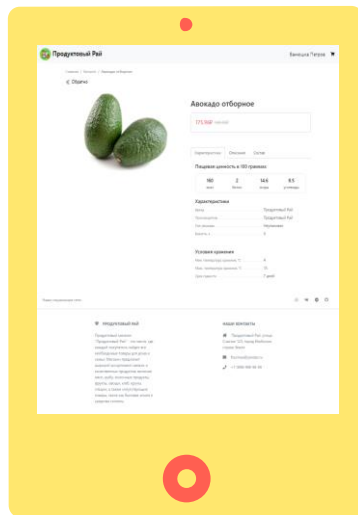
Продуктовый Рай

Вакансия Петрова

Главная / Продукты / Авокадо отборное

< Обратно

Авокадо отборное

175.00₽

Характеристики Описание Состав

Пищевая ценность в 100 граммах

| 160 | 2 | 14.6 | 8.5 |
|---|---|---|---|
| ккал | белки | жиры | углеводы |

Характеристики

Бренд Продуктовый Рай

Производитель Продуктовый Рай

Тип упаковки Неупакован

Вес/шт, г 2

Условия хранения

Мин. температура хранения, °C 4

Макс. температура хранения, °C 10

Срок годности 7 дней

ПРОДУКТОВЫЙ РАЙ

НАШИ КОНТАКТЫ

Продуктовый Рай, улица Советская, 1

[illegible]

+7 (999) 999 99 99